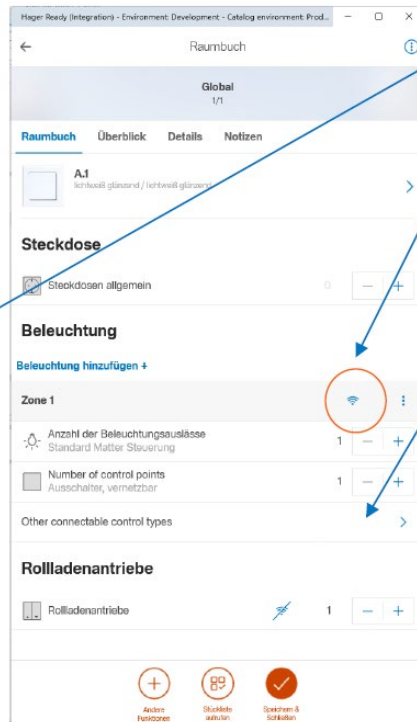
Hager Ready (Integration) - Environment: Development - Catalog environment: Prod...

Raumbuch

Global
1/1

Raumbuch Überblick Details Notizen

A.1
lichtweiß glänzend / lichtweiß glänzend

Steckdose

Steckdosen allgemein 0

Beleuchtung

Beleuchtung hinzufügen +

Zone 1

Anzahl der Beleuchtungsauslässe
Standard Matter Steuerung 1

Number of control points
Ausschalter, vernetzbar 1

Other connectable control types

Rollladenantriebe

Rollladenantriebe 1

Andere Funktionen
Stückliste aufrufen
Speichern & Schließen